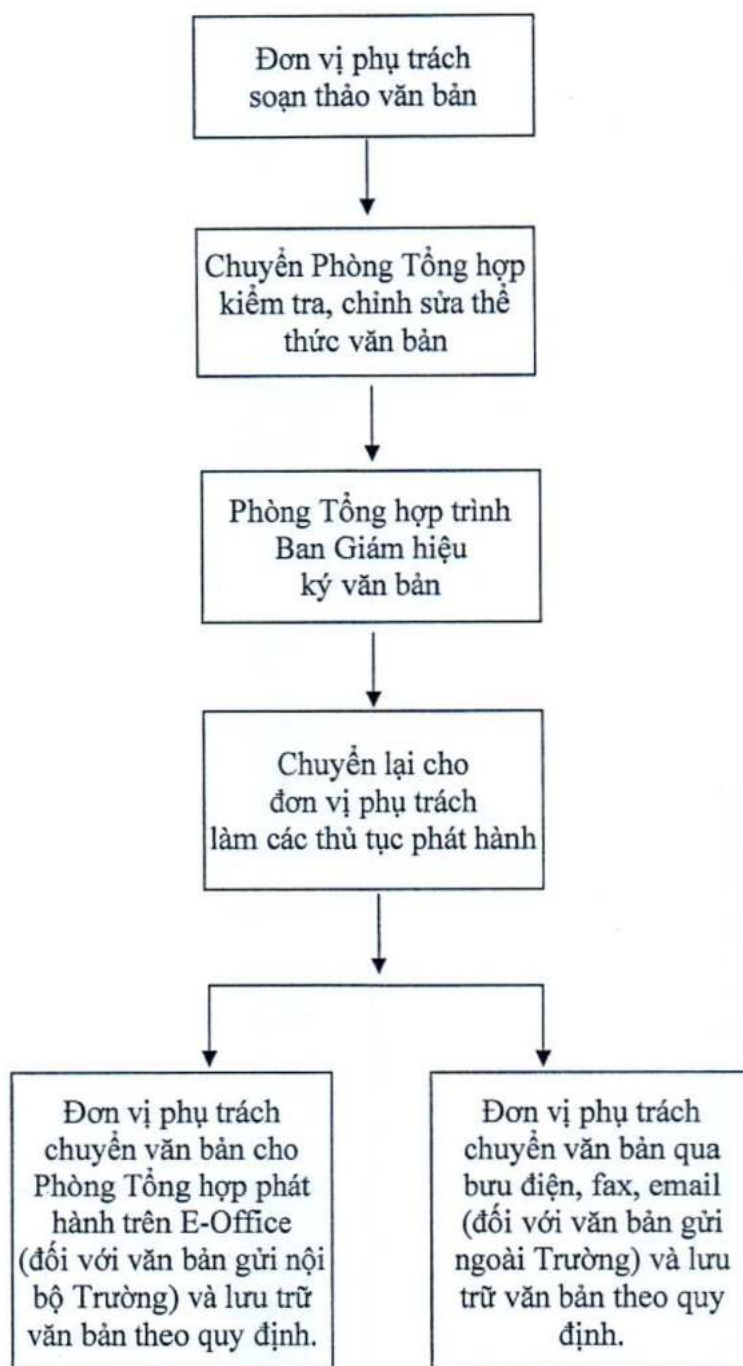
Đơn vị phụ trách soạn thảo văn bản

Chuyển Phòng Tổng hợp kiểm tra, chỉnh sửa thể thức văn bản

Phòng Tổng hợp trình Ban Giám hiệu ký văn bản

Chuyển lại cho đơn vị phụ trách làm các thủ tục phát hành

Đơn vị phụ trách chuyển văn bản cho Phòng Tổng hợp phát hành trên E-Office (đối với văn bản gửi nội bộ Trường) và lưu trữ văn bản theo quy định.

Đơn vị phụ trách chuyển văn bản qua bưu điện, fax, email (đối với văn bản gửi ngoài Trường) và lưu trữ văn bản theo quy định.